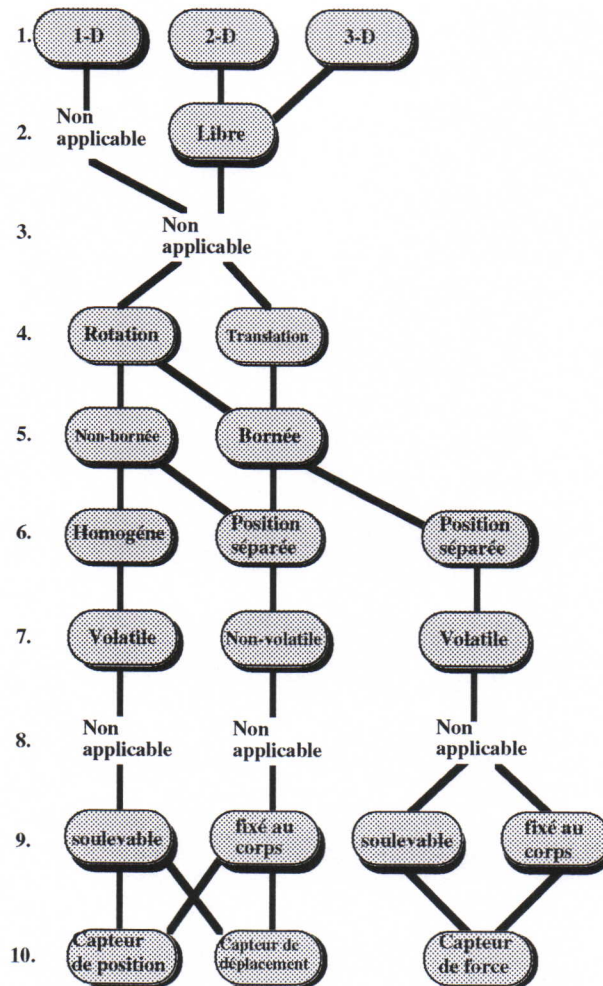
1. 1-D 2-D 3-D

2. Non applicable Libre

3. Non applicable

4. Rotation Translation

5. Non-bornée Bornée

6. Homogéne Position séparée Position séparée

7. Volatile Non-volatile Volatile

8. Non applicable Non applicable Non applicable

9. soulevable fixé au corps soulevable fixé au corps

10. Capteur de position Capteur de déplacement Capteur de force